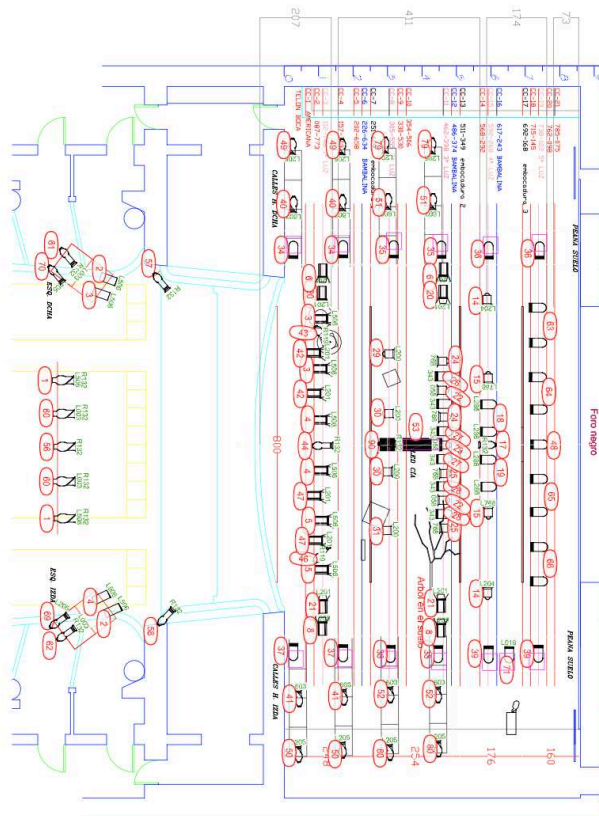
207
411
174
73
TELON BOCA
CC-4
CC-7
CC-9
CC-13
CC-16
CC-17
CC-20
067-773
226-638
251
264-964
511-349
617-243 BAMBALINA
690-068
705-475
286-698
338-538
496-374
568-222
715-145
767-595
embocadura 2
embocadura 3
BAMBALINA
PEANA SUELO
Foro negro
CALLES H. DCHA
CALLES H. IZDA
ESQ. DCHA
ESQ. IZDA
LED CIA
Arbol en el suelo
800
49
40
34
35
36
38
61
70
2
3
57
6
47
42
29
50
30
53
63
64
48
65
66
18
17
19
14
15
1
60
56
4
44
5
31
21
8
37
41
50
39
52
80
62
69
58
176
160
254
278
R132
L200
L204
L018